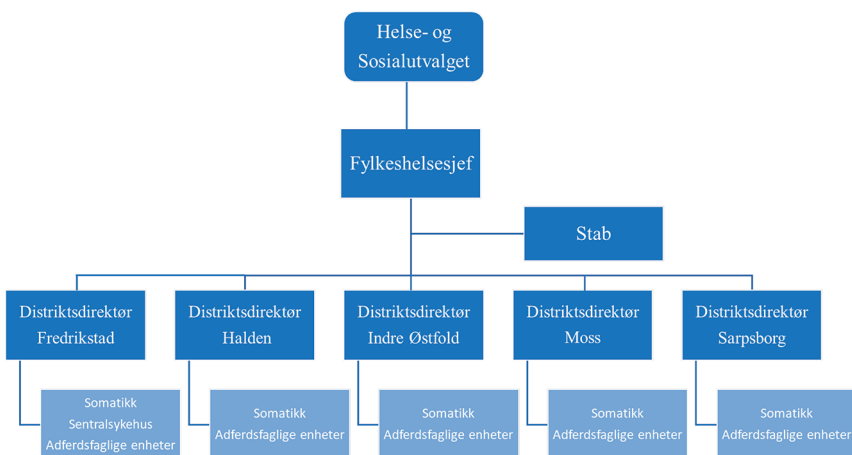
Helse- og Sosialutvalget

Fylkeshelsesjef

Stab

Distriktsdirektør Fredrikstad

Somatikk
Sentralsykehus
Adferdsfaglige enheter

Distriktsdirektør Halden

Somatikk
Adferdsfaglige enheter

Distriktsdirektør Indre Østfold

Somatikk
Adferdsfaglige enheter

Distriktsdirektør Moss

Somatikk
Adferdsfaglige enheter

Distriktsdirektør Sarpsborg

Somatikk
Adferdsfaglige enheter